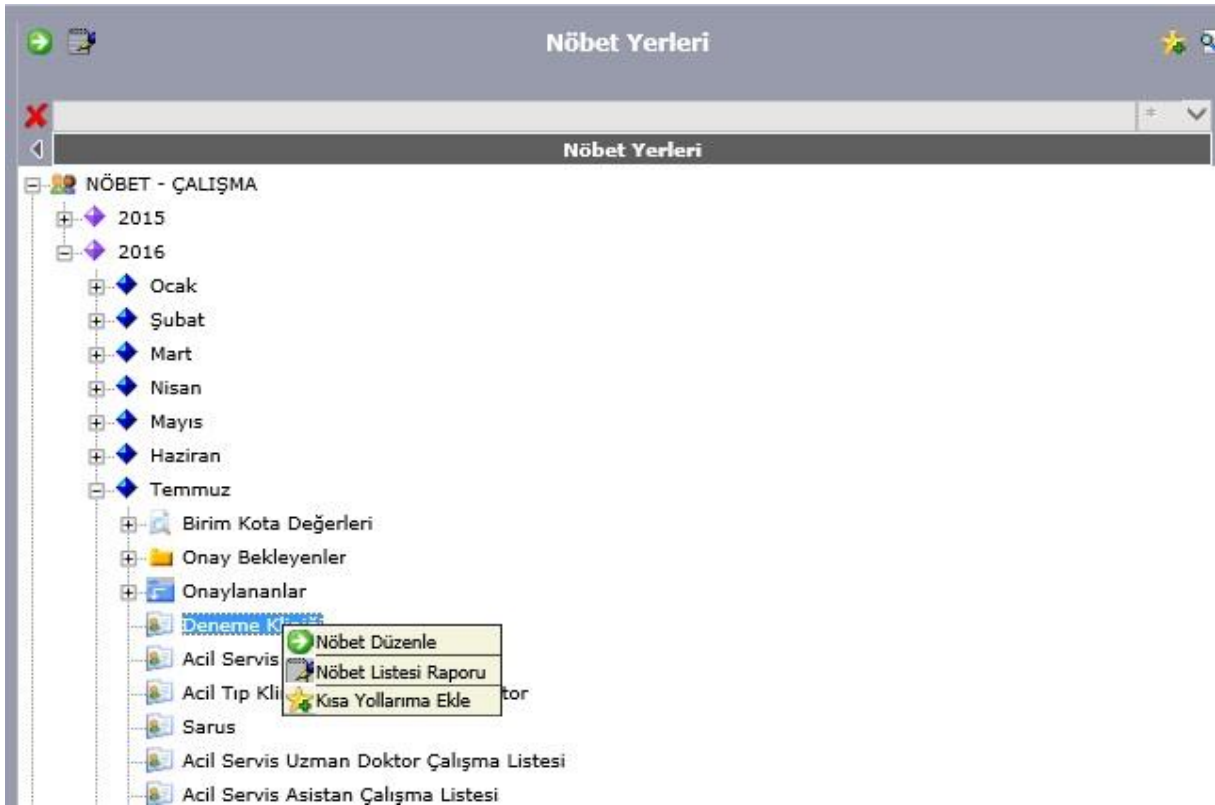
Nöbet Yerleri

Nöbet Yerleri

NÖBET - ÇALIŞMA
2015
2016
Ocak
Şubat
Mart
Nisan
Mayıs
Haziran
Temmuz
Birim Kota Değerleri
Onay Bekleyenler
Onaylananlar
Deneme K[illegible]
Acil Servis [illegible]
Acil Tıp Kli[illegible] tor
Sarus
Acil Servis Uzman Doktor Çalışma Listesi
Acil Servis Asistan Çalışma Listesi

Nöbet Düzenle
Nöbet Listesi Raporu
Kısa Yollarıma Ekle